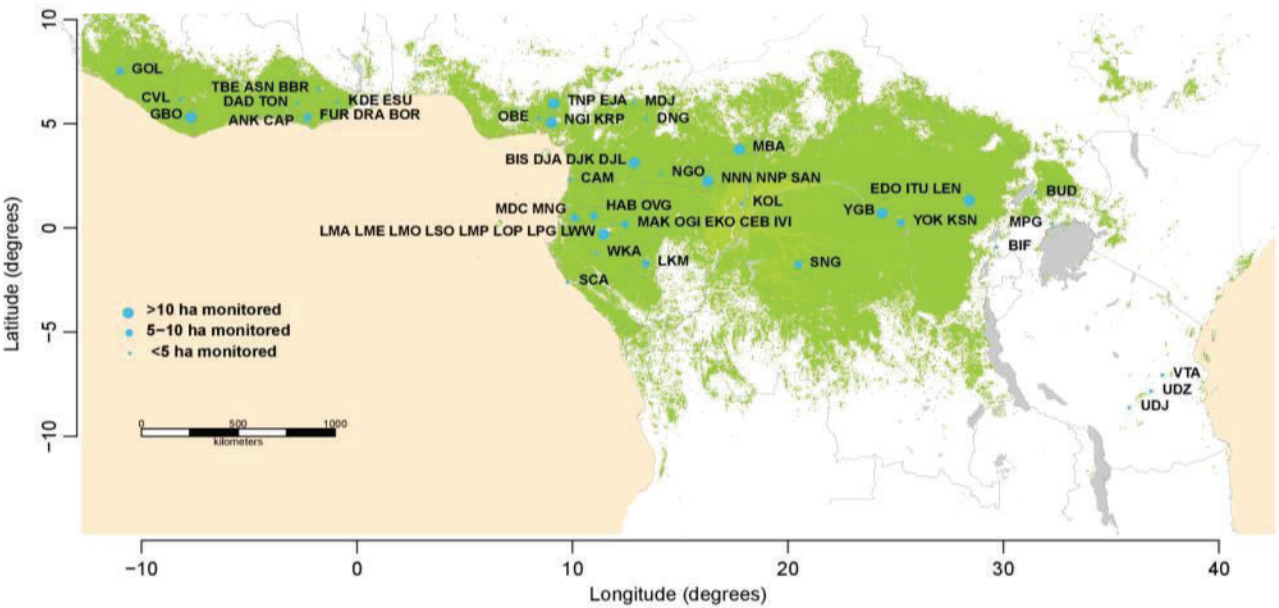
10
5
0
−5
−10
Latitude (degrees)

GOL
TBE ASN BBR
CVL
DAD TON
KDE ESU
GBO
ANK CAP
FUR DRA BOR
TNP EJA
MDJ
OBE
NGI KRP
DNG
MBA
BIS DJA DJK DJL
CAM
NGO
NNN NNP SAN
KOL
EDO ITU LEN
BUD
MDC MNG
HAB OVG
YGB
YOK KSN
MPG
MAK OGI EKO CEB IVI
LMA LME LMO LSO LMP LOP LPG LWW
BIF
WKA
LKM
SNG
SCA

>10 ha monitored
5−10 ha monitored
<5 ha monitored

0 500 1000
kilometers

VTA
UDZ
UDJ

−10
0
10
20
30
40
Longitude (degrees)